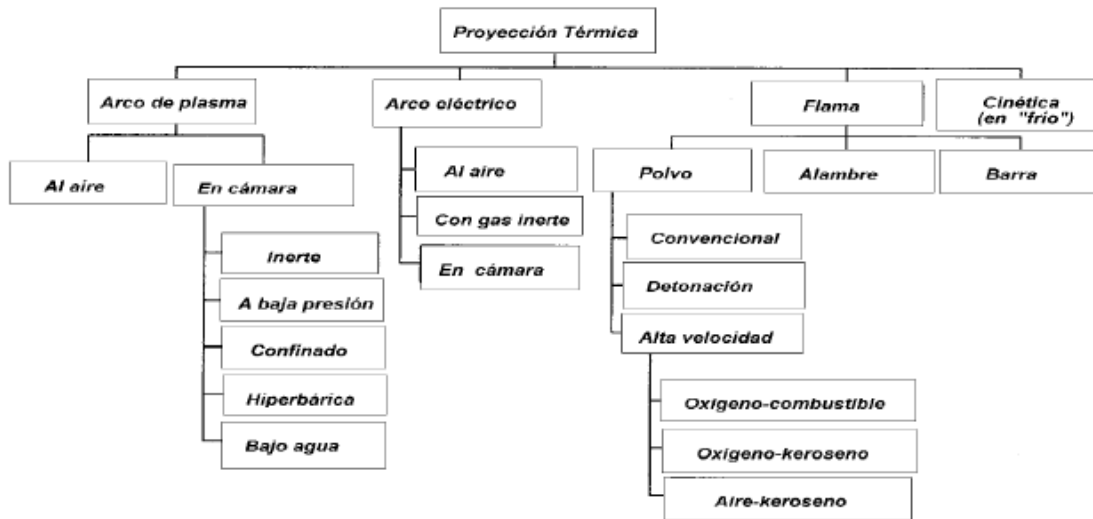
Proyección Térmica

Arco de plasma

Al aire

En cámara

Inerte

A baja presión

Confinado

Hiperbárica

Bajo agua

Arco eléctrico

Al aire

Con gas inerte

En cámara

Flama

Polvo

Convencional

Detonación

Alta velocidad

Oxigeno-combustible

Oxigeno-keroseno

Aire-keroseno

Alambre

Barra

Cinética (en "frío")